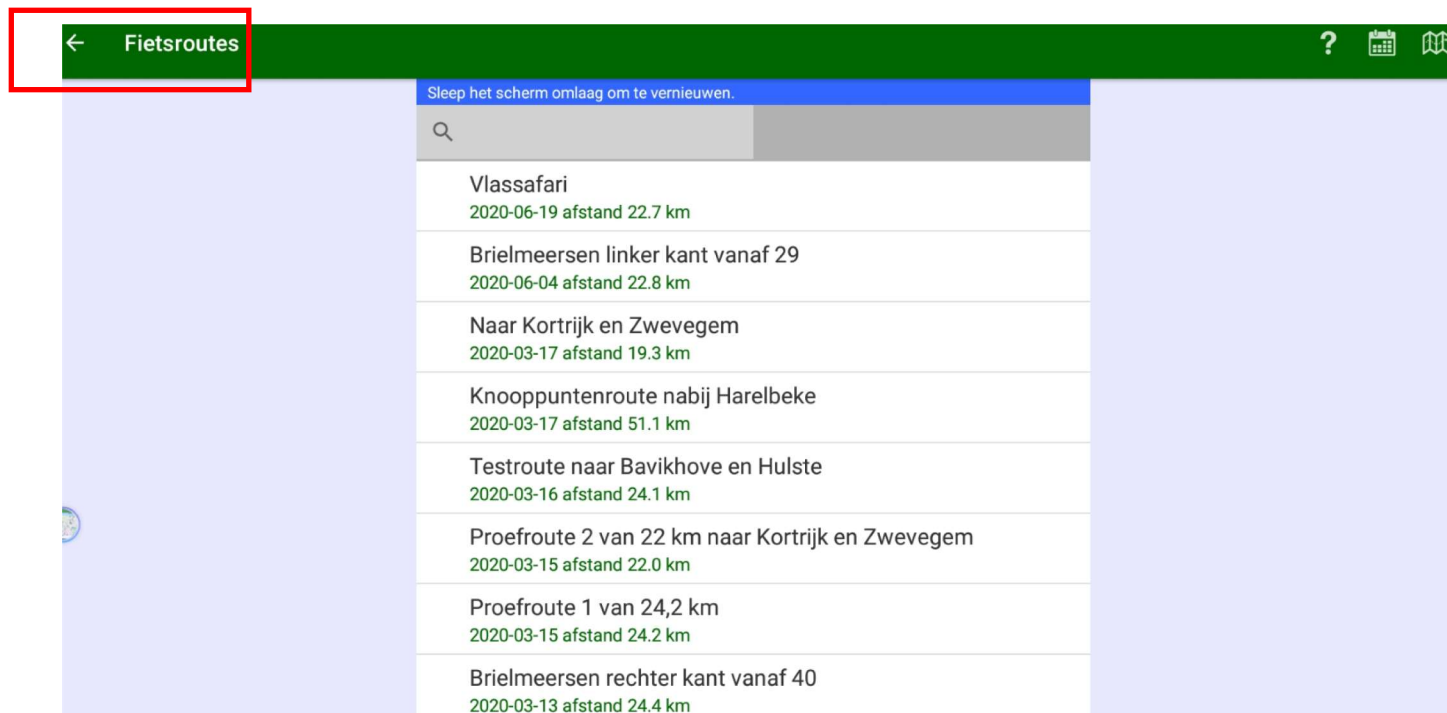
← Fietsroutes

?

Sleep het scherm omlaag om te vernieuwen.

Vlassafari
2020-06-19 afstand 22.7 km

Brielmeersen linker kant vanaf 29
2020-06-04 afstand 22.8 km

Naar Kortrijk en Zwevegem
2020-03-17 afstand 19.3 km

Knooppuntenroute nabij Harelbeke
2020-03-17 afstand 51.1 km

Testroute naar Bavikhove en Hulste
2020-03-16 afstand 24.1 km

Proefroute 2 van 22 km naar Kortrijk en Zwevegem
2020-03-15 afstand 22.0 km

Proefroute 1 van 24,2 km
2020-03-15 afstand 24.2 km

Brielmeersen rechter kant vanaf 40
2020-03-13 afstand 24.4 km